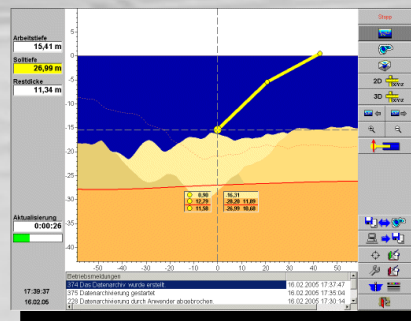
Arbeitstiefe
15,41 m
Solltiefe
26,99 m
Restdicke
11,34 m

Aktualisierung
0:00:26

17:39:37
16.02.05

Bree

-5
-10
-15
-20
-25
-30
-35

0,90
12,79
11,50

16,31
-20,20 11,09
-26,99 10,68

-50 -40 -30 -20 -10 0 10 20 30 40 50

Betriebsmeldungen
374 Das Datenarchiv wurde erstellt. 16.02.2005 17:37:47
375 Datenarchivierung gestartet 16.02.2005 17:35:04
228 Datenarchivierung durch Anwender abgebrochen. 16.02.2005 17:30:34

2D
3D